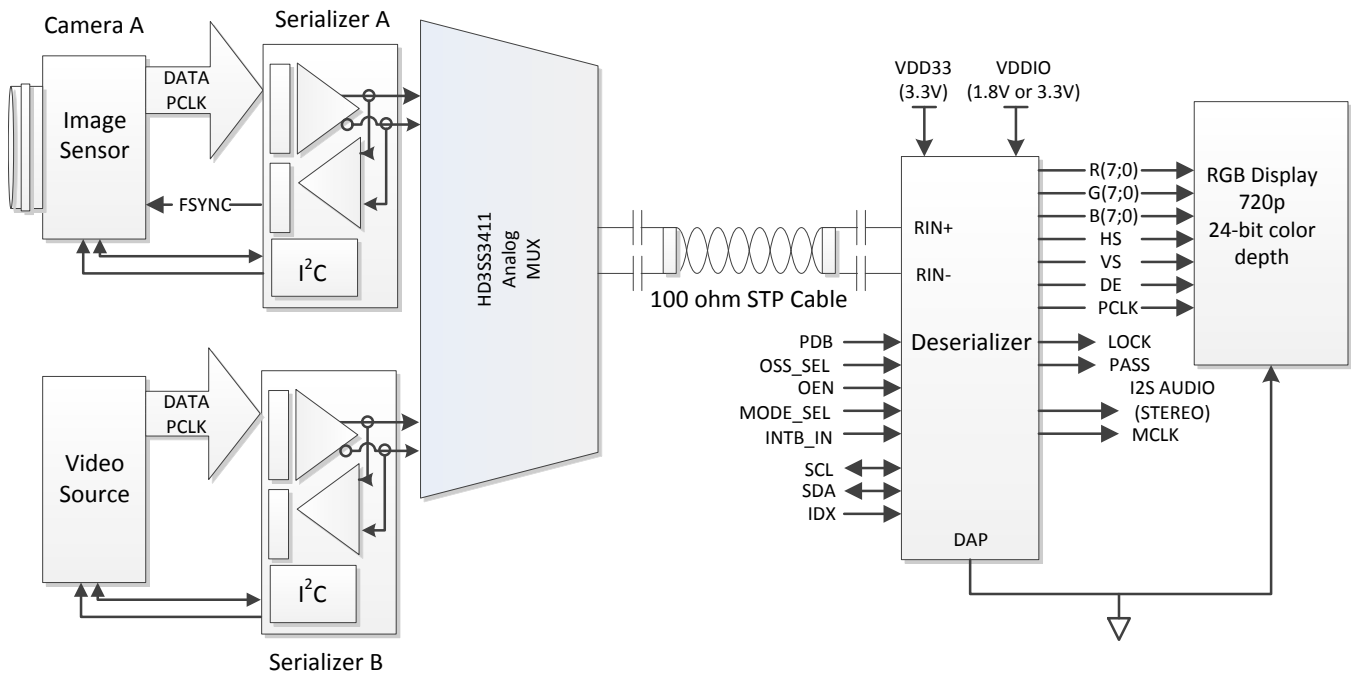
Camera A

Serializer A

DATA
PCLK

Image Sensor

FSYNC

$I^2C$

HD3SS3411 Analog MUX

DATA
PCLK

Video Source

$I^2C$

Serializer B

100 ohm STP Cable

VDD33 (3.3V)

VDDIO (1.8V or 3.3V)

RIN+

RIN-

Deserializer

PDB
OSS_SEL
OEN
MODE_SEL
INTB_IN
SCL
SDA
IDX

DAP

R(7;0)
G(7;0)
B(7;0)
HS
VS
DE
PCLK

LOCK
PASS
I2S AUDIO (STEREO)
MCLK

RGB Display
720p
24-bit color depth